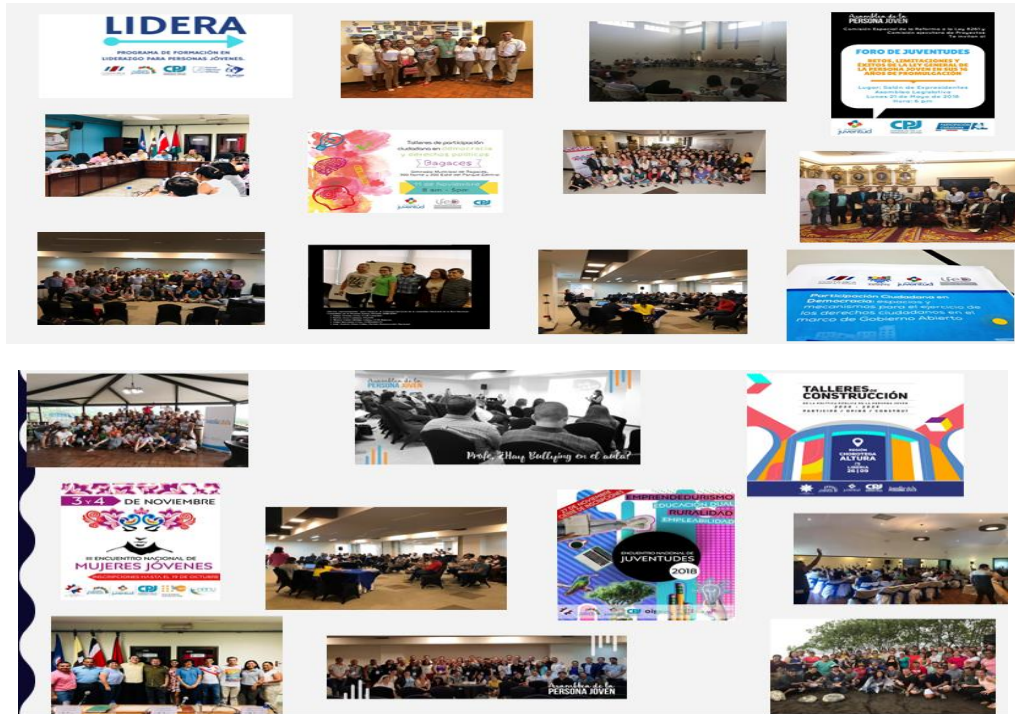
LIDERA

PROGRAMA DE FORMACIÓN EN LIDERAZGO PARA PERSONAS JÓVENES.

Asamblea de la PERSONA JOVEN

FORO DE JUVENTUDES

RETOS, LIMITACIONES Y ÉXITOS DE LA LEY GENERAL DE LA PERSONA JOVEN EN SUS 16 AÑOS DE PROMULGACIÓN

Lugar: Salón de Expresidentes Asamblea Legislativa
Lunes 21 de Mayo de 2018
Hora: 6 pm

juventud CPJ

Talleres de participación ciudadana en

Bagaces

juventud CPJ

Participación Ciudadana en Democracia: espacios y mecanismos para el ejercicio de los derechos ciudadanos en el marco de Gobierno Abierto

Asamblea de la PERSONA JOVEN

Profe, ¿Hay Bullying en el aula?

TALLERES DE CONSTRUCCIÓN

3 y 4 DE NOVIEMBRE

III ENCUENTRO NACIONAL DE MUJERES JÓVENES

INSCRIPCIONES HASTA EL 19 DE OCTUBRE

CPJ

EMPRENDEDURISMO
EDUCACIÓN DUAL
RURALIDAD
EMPLEABILIDAD

ENCUENTRO NACIONAL DE JUVENTUDES 2018

CPJ

Asamblea de la PERSONA JOVEN